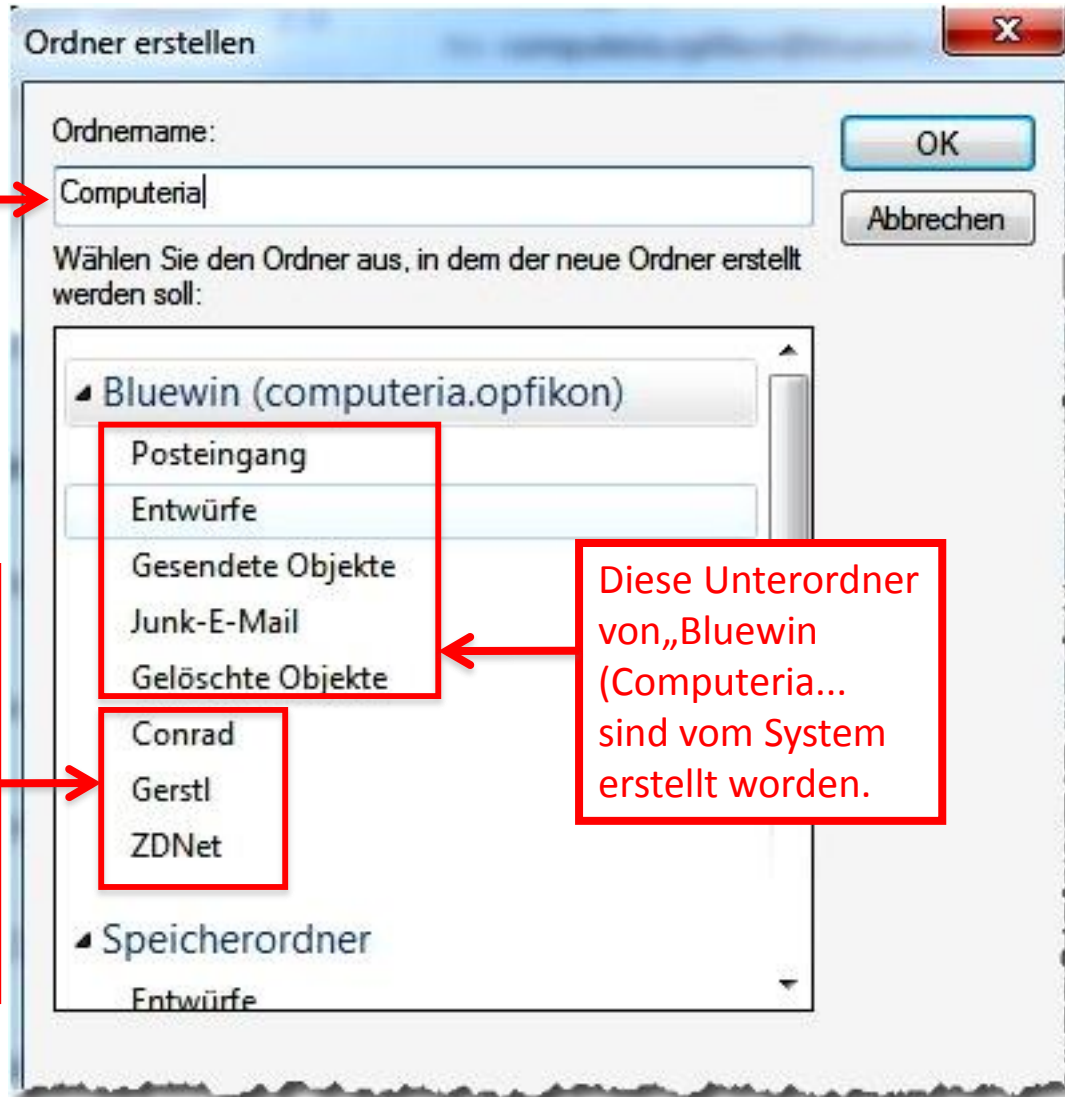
Ordner erstellen

Ordnername:

Computeria

OK

Abbrechen

Wählen Sie den Ordner aus, in dem der neue Ordner erstellt werden soll:

Bluewin (computeria.opfikon)

Posteingang

Entwürfe

Gesendete Objekte

Junk-E-Mail

Gelöschte Objekte

Conrad

Gerstl

ZDNet

Speicherordner

Entwürfe

Diese Unterordner von„Bluewin (Computeria... sind vom System erstellt worden.